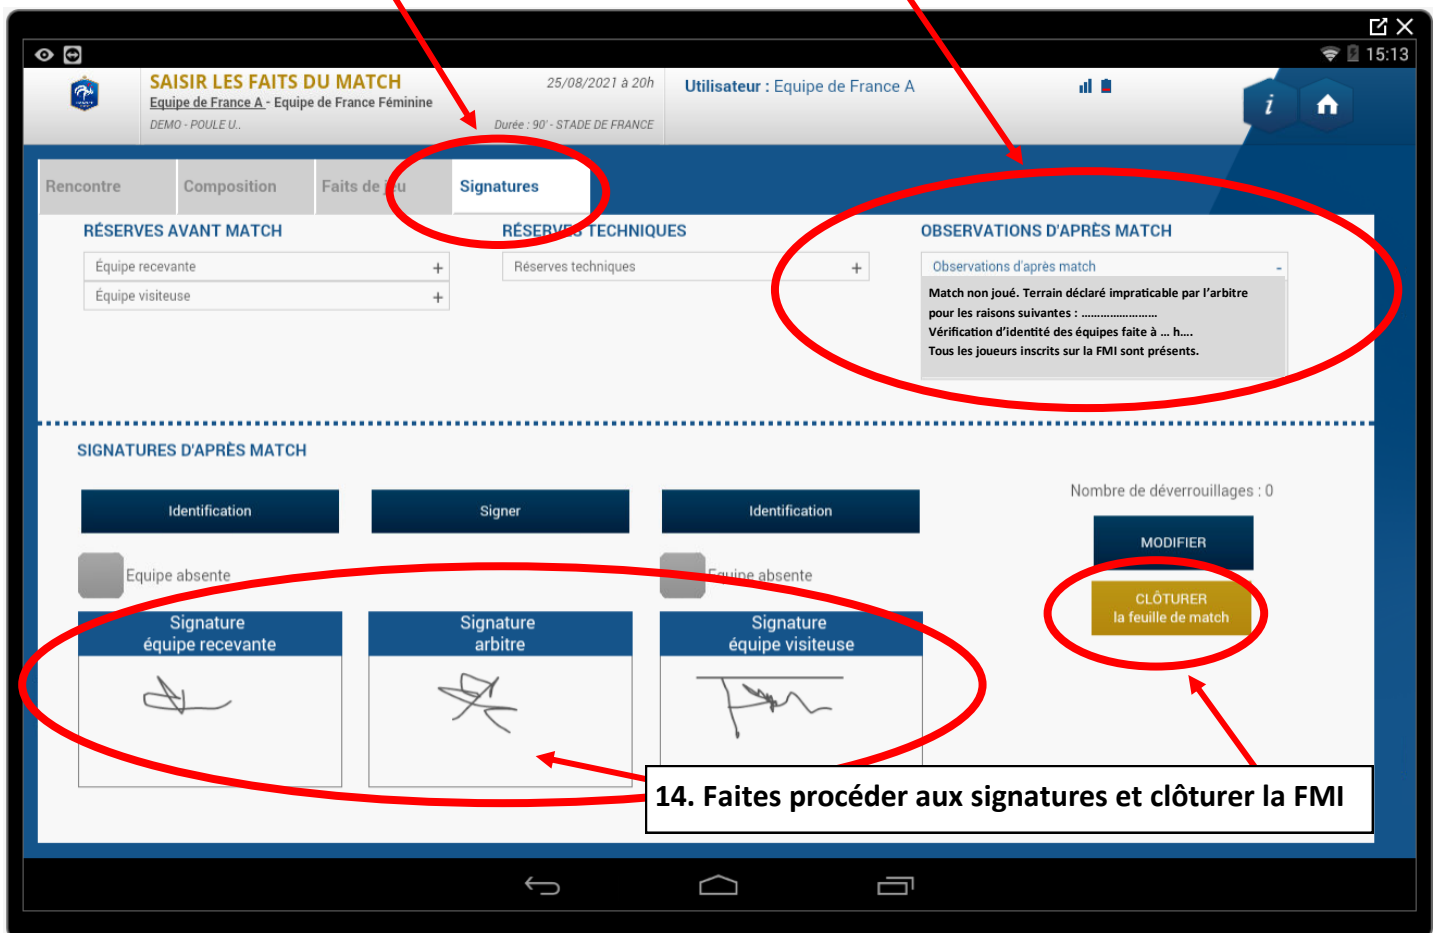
15:13

SAISIR LES FAITS DU MATCH
Equipe de France A - Equipe de France Féminine
DEMO - POULE U..

25/08/2021 à 20h
Durée : 90' - STADE DE FRANCE

Utilisateur : Equipe de France A

Rencontre | Composition | Faits de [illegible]u | Signatures

RÉSERVES AVANT MATCH
Equipe recevante +
Equipe visiteuse +

RÉSERV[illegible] TECHNIQUES
Réserves techniques +

OBSERVATIONS D'APRÈS MATCH
Observations d'après match -
Match non joué. Terrain déclaré impraticable par l'arbitre pour les raisons suivantes : ......................
Vérification d'identité des équipes faite à ... h....
Tous les joueurs inscrits sur la FMI sont présents.

SIGNATURES D'APRÈS MATCH

Identification
Signer
Identification

Nombre de déverrouillages : 0

MODIFIER

Equipe absente
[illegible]quipe absente

CLÔTURER
la feuille de match

Signature
équipe recevante

Signature
arbitre

Signature
équipe visiteuse

14. Faites procéder aux signatures et clôturer la FMI